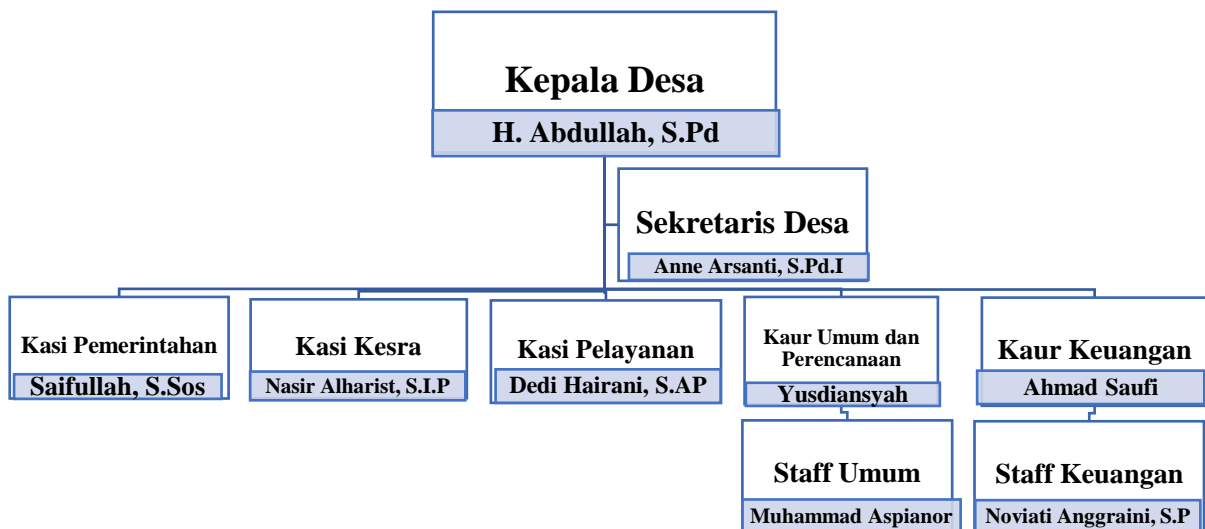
Kepala Desa
H. Abdullah, S.Pd

Sekretaris Desa
Anne Arsanti, S.Pd.I

Kasi Pemerintahan
Saifullah, S.Sos

Kasi Kesra
Nasir Alharist, S.I.P

Kasi Pelayanan
Dedi Hairani, S.AP

Kaur Umum dan Perencanaan
Yusdiansyah

Kaur Keuangan
Ahmad Saufi

Staff Umum
Muhammad Aspianor

Staff Keuangan
Noviati Anggraini, S.P